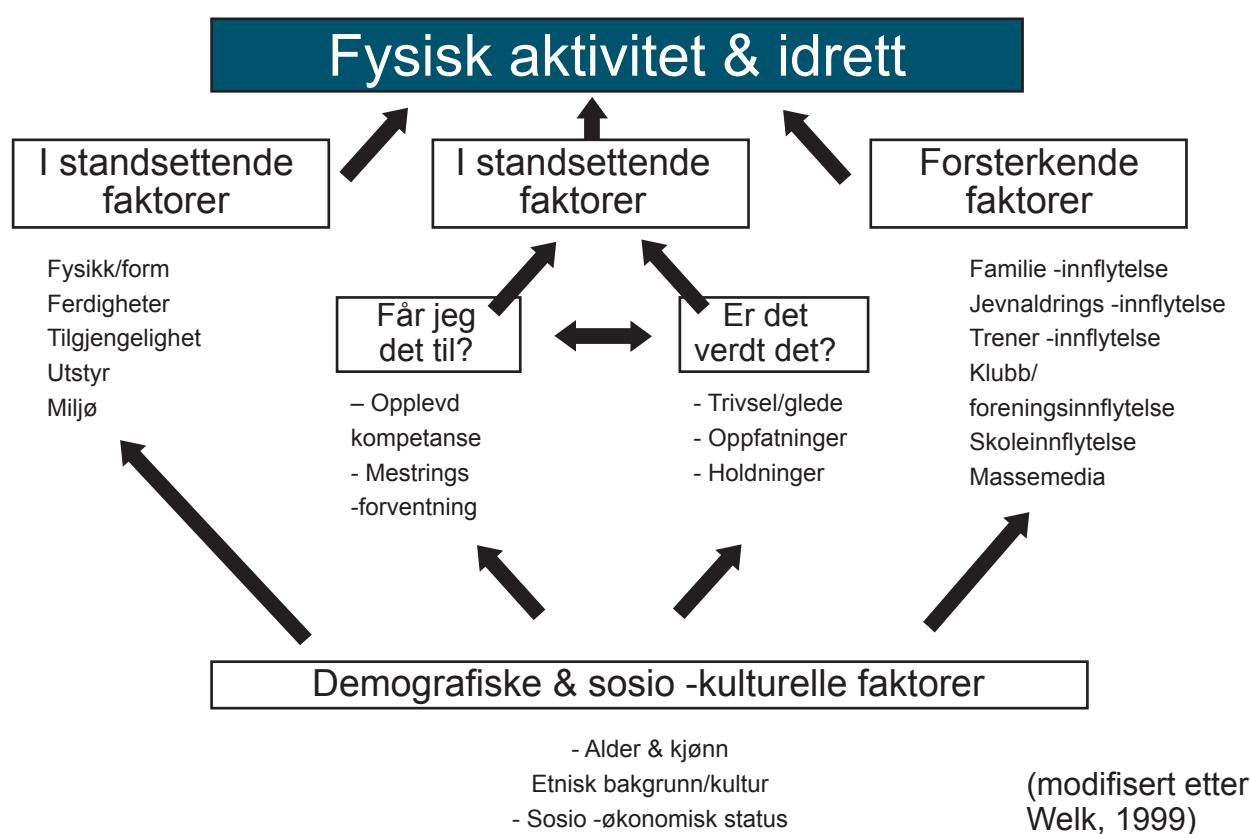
Fysisk aktivitet & idrett

I standsettende faktorer

Fysikk/form
Ferdigheter
Tilgjengelighet
Utstyr
Miljø

I standsettende faktorer

Får jeg det til?

– Opplevd kompetanse
- Mestrings -forventning

Er det verdt det?

- Trivsel/glede
- Oppfatninger
- Holdninger

Forsterkende faktorer

Familie -innflytelse
Jevnaldrings -innflytelse
Trener -innflytelse
Klubb/ foreningsinnflytelse
Skoleinnflytelse
Massemedia

Demografiske & sosio -kulturelle faktorer

- Alder & kjønn
Etnisk bakgrunn/kultur
- Sosio -økonomisk status

(modifisert etter Welk, 1999)